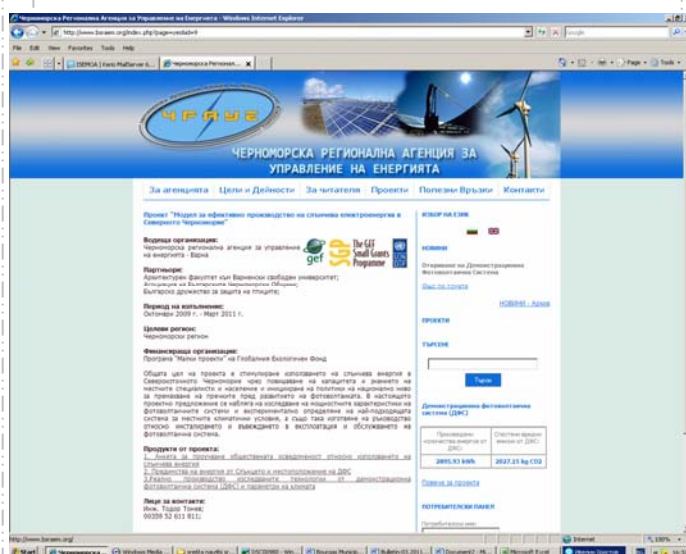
Черноморска Регионална Агенция за Управление на Енергията - Windows Internet Explorer

http://www.bsraem.org/index.php?page=yesdadr9

File Edit View Favorites Tools Help

ЧРАУЕ

ЧЕРНОМОРСКА РЕГИОНАЛНА АГЕНЦИЯ ЗА УПРАВЛЕНИЕ НА ЕНЕРГИЯТА

За агенцията | Цели и Дейности | За читателя | Проекти | Полезни Връзки | Контакти

Проект "Модел за ефективно производство на слънчева електроенергия в Северното Черноморие"

Водеща организация:
Черноморска регионална агенция за управление на енергията - Варна

Партньори:
Архитектурен факултет към Варненски свободен университет;
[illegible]
Български дружество за защита на птиците;

gef SGP The GEF Small Grants Programme

Период на изпълнение:
Октомври 2009 г. - Март 2011 г.

Целеви регион:
Черноморски регион

Финансираща организация:
Програма "Малки проекти" на Глобалния Екологичен Фонд

Общата цел на проекта е стимулиране използването на слънчева енергия в Североизточното Черноморие чрез повишаване на капацитета и знанието на местните специалисти и население и иницииране на политики на национално ниво за премахване на пречките пред развитието на фотоволтаиката. В настоящото проектно предложение се набляга на изследване на мощностните характеристики на фотоволтаичните системи и експериментално определяне на най-подходящата система за местните климатични условия, а също така изготвяне на ръководство относно инсталирането и въвеждането в експлоатация и обслужването на фотоволтаична система.

Продукти от проекта:
1. Анкета за проучване общественото осведоменост относно използването на слънчева енергия
2. Предлагане на енергия от Слънцето и неспособност на ДФС
3. Реално производство, изследване технологии от демонстрационна фотоволтаична система (ДФС) и параметри на климата

Лице за контакти:
Инж. Тодор Тонев;
00359 52 611 811;

ИЗБОР НА ЕЗИК

НОВИНИ

Откриване на Демонстрационна Фотоволтаична Система

Виж по-точно

НОВИНИ - Архив

ПРОЕКТИ

ТЪРСЕНЕ

Търси

Демонстрационна фотоволтаична система (ДФС)

| Произведено количество енергия от ДФС | Спестени вредни емисии от ДФС |
|---|---|
| 2895.93 kWh | 2037.15 kg CO2 |

Повече за проекта

ПОТРЕБИТЕЛСКИ ПАНЕЛ

Потребителско име

http://www.bsraem.org/

Internet 100%

Start